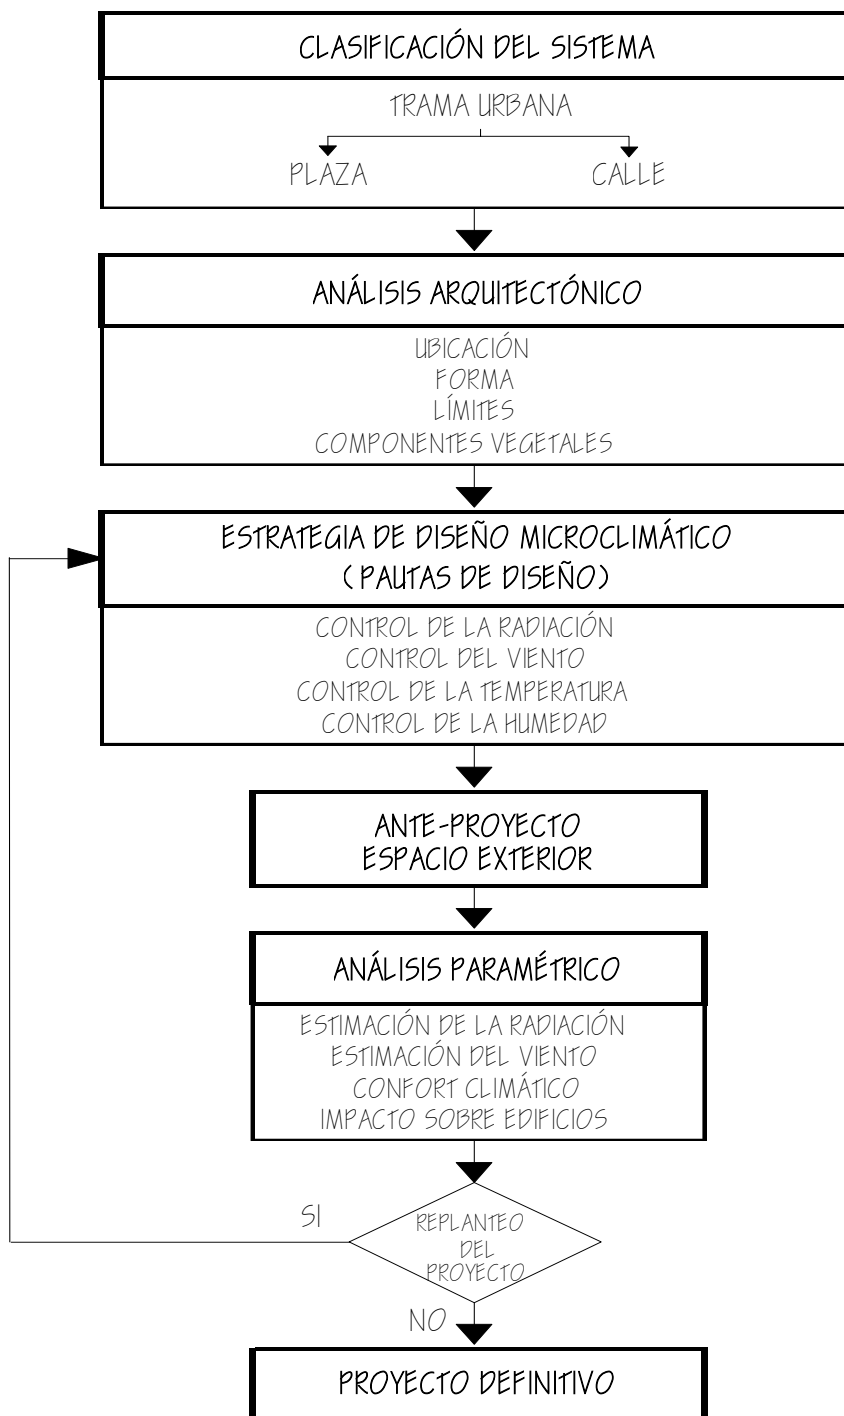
CLASIFICACIÓN DEL SISTEMA

TRAMA URBANA

PLAZA

CALLE

ANÁLISIS ARQUITECTÓNICO

UBICACIÓN
FORMA
LÍMITES
COMPONENTES VEGETALES

ESTRATEGIA DE DISEÑO MICROCLIMÁTICO
( PAUTAS DE DISEÑO)

CONTROL DE LA RADIACIÓN
CONTROL DEL VIENTO
CONTROL DE LA TEMPERATURA
CONTROL DE LA HUMEDAD

ANTE-PROYECTO
ESPACIO EXTERIOR

ANÁLISIS PARAMÉTRICO

ESTIMACIÓN DE LA RADIACIÓN
ESTIMACIÓN DEL VIENTO
CONFORT CLIMÁTICO
IMPACTO SOBRE EDIFICIOS

SI

REPLANTEO
DEL
PROYECTO

NO

PROYECTO DEFINITIVO